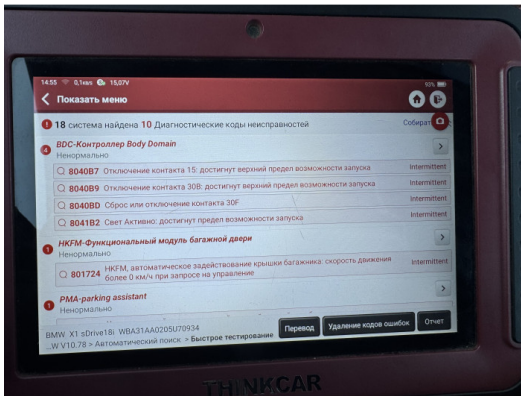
14:55 0,1кв/с 15,07V 93%

Показать меню

18 система найдена 10 Диагностические коды неисправностей

Собират

4 BDC-Контроллер Body Domain
Ненормально

8040B7 Отключение контакта 15: достигнут верхний предел возможности запуска Intermittent

8040B9 Отключение контакта 30B: достигнут верхний предел возможности запуска Intermittent

8040BD Сброс или отключение контакта 30F Intermittent

8041B2 Свет Активно: достигнут предел возможности запуска Intermittent

1 HKFM-Функциональный модуль багажной двери
Ненормально

801724 HKFM, автоматическое задействование крышки багажника: скорость движения более 0 км/ч при запросе на управление Intermittent

1 PMA-parking assistant
Ненормально

BMW X1 sDrive18i WBA31AA020U570934
...W V10.78 > Автоматический поиск > Быстрое тестирование

Перевод Удаление кодов ошибок Отчет

THINKCAR